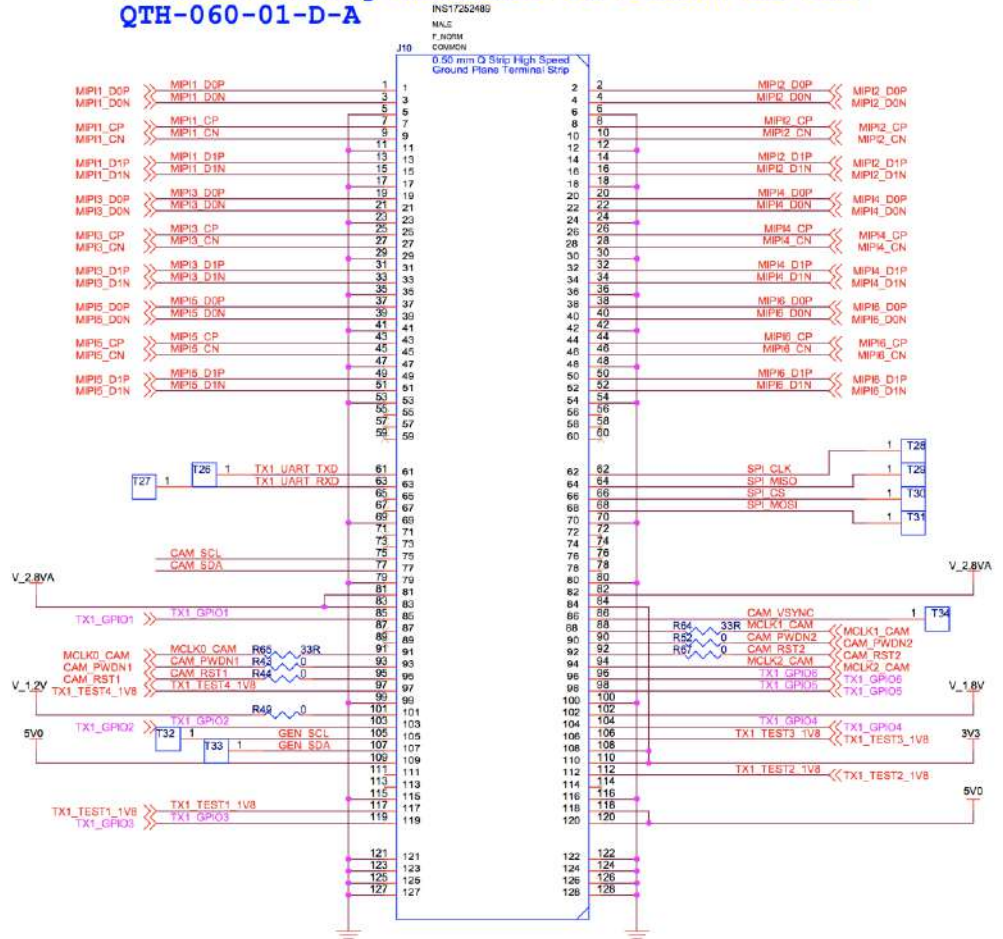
QTH-060-01-D-A

INS17252489
MALE
F_NORM
COMMON
J10
0.50 mm Q Strip High Speed Ground Plane Terminal Strip

MIPI1_D0P MIPI1_D0P 1 1
MIPI1_D0N MIPI1_D0N 3 3
5 5
MIPI1_CP MIPI1_CP 7 7
MIPI1_CN MIPI1_CN 9 9
11 11
MIPI1_D1P MIPI1_D1P 13 13
MIPI1_D1N MIPI1_D1N 15 15
17 17
MIPI3_D0P MIPI3_D0P 19 19
MIPI3_D0N MIPI3_D0N 21 21
23 23
MIPI3_CP MIPI3_CP 25 25
MIPI3_CN MIPI3_CN 27 27
29 29
MIPI3_D1P MIPI3_D1P 31 31
MIPI3_D1N MIPI3_D1N 33 33
35 35
MIPI5_D0P MIPI5_D0P 37 37
MIPI5_D0N MIPI5_D0N 39 39
41 41
MIPI5_CP MIPI5_CP 43 43
MIPI5_CN MIPI5_CN 45 45
47 47
MIPI5_D1P MIPI5_D1P 49 49
MIPI5_D1N MIPI5_D1N 51 51
53 53
55 55
57 57
59 59
T26 1 TX1_UART_TXD 61 61
T27 1 TX1_UART_RXD 63 63
65 65
67 67
69 69
71 71
73 73
CAM_SCL 75 75
CAM_SDA 77 77
V_2.8VA 79 79
81 81
83 83
TX1_GPIO1 TX1_GPIO1 85 85
87 87
89 89
MCLK0_CAM MCLK0_CAM R65 33R 91 91
CAM_PWDN1 CAM_PWDN1 R43 0 93 93
CAM_RST1 CAM_RST1 R44 0 95 95
V_1.2V TX1_TEST4_1V8 TX1_TEST4_1V8 97 97
99 99
R49 0 101 101
TX1_GPIO2 TX1_GPIO2 103 103
T32 1 GEN_SCL 105 105
5V0 T33 1 GEN_SDA 107 107
109 109
111 111
113 113
115 115
TX1_TEST1_1V8 TX1_TEST1_1V8 117 117
TX1_GPIO3 TX1_GPIO3 119 119
121 121
123 123
125 125
127 127

2 2 MIPI2_D0P MIPI2_D0P
4 4 MIPI2_D0N MIPI2_D0N
6 6
8 8 MIPI2_CP MIPI2_CP
10 10 MIPI2_CN MIPI2_CN
12 12
14 14 MIPI2_D1P MIPI2_D1P
16 16 MIPI2_D1N MIPI2_D1N
18 18
20 20 MIPI4_D0P MIPI4_D0P
22 22 MIPI4_D0N MIPI4_D0N
24 24
26 26 MIPI4_CP MIPI4_CP
28 28 MIPI4_CN MIPI4_CN
30 30
32 32 MIPI4_D1P MIPI4_D1P
34 34 MIPI4_D1N MIPI4_D1N
36 36
38 38 MIPI6_D0P MIPI6_D0P
40 40 MIPI6_D0N MIPI6_D0N
42 42
44 44 MIPI6_CP MIPI6_CP
46 46 MIPI6_CN MIPI6_CN
48 48
50 50 MIPI6_D1P MIPI6_D1P
52 52 MIPI6_D1N MIPI6_D1N
54 54
56 56
58 58
60 60
62 62 SPI_CLK 1 T28
64 64 SPI_MISO 1 T29
66 66 SPI_CS 1 T30
68 68 SPI_MOSI 1 T31
70 70
72 72
74 74
76 76
78 78
80 80 V_2.8VA
82 82
84 84
86 86 CAM_VSYNC 1 T34
88 88 R64 33R MCLK1_CAM MCLK1_CAM
90 90 R52 0 CAM_PWDN2 CAM_PWDN2
92 92 R67 0 CAM_RST2 CAM_RST2
94 94 MCLK2_CAM MCLK2_CAM
96 96 TX1_GPIO6 TX1_GPIO6
98 98 TX1_GPIO5 TX1_GPIO5 V_1.8V
100 100
102 102
104 104 TX1_GPIO4 TX1_GPIO4
106 106 TX1_TEST3_1V8 TX1_TEST3_1V8 3V3
108 108
110 110
112 112 TX1_TEST2_1V8 TX1_TEST2_1V8
114 114
116 116 5V0
118 118
120 120
122 122
124 124
126 126
128 128